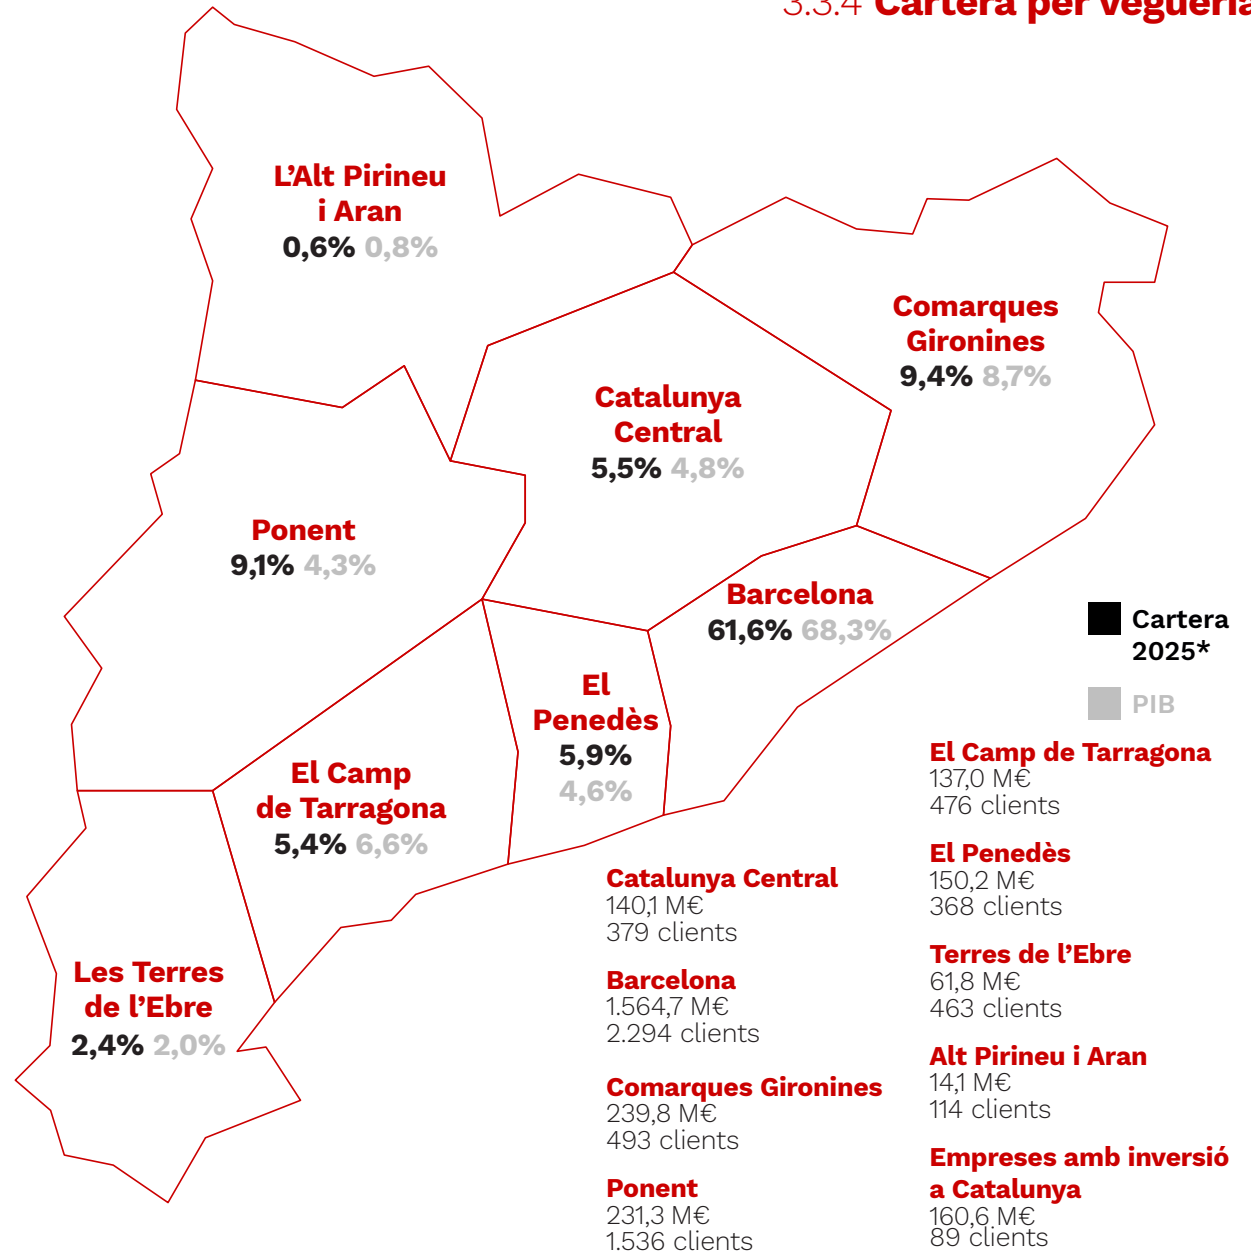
3.3.4 Cartera per vegueria

L'Alt Pirineu i Aran
0,6% 0,8%

Comarques Gironines
9,4% 8,7%

Catalunya Central
5,5% 4,8%

Ponent
9,1% 4,3%

Barcelona
61,6% 68,3%

El Penedès
5,9%
4,6%

El Camp de Tarragona
5,4% 6,6%

Les Terres de l'Ebre
2,4% 2,0%

Cartera 2025*

PIB

El Camp de Tarragona
137,0 M€
476 clients

El Penedès
150,2 M€
368 clients

Terres de l'Ebre
61,8 M€
463 clients

Alt Pirineu i Aran
14,1 M€
114 clients

Empreses amb inversió a Catalunya
160,6 M€
89 clients

Catalunya Central
140,1 M€
379 clients

Barcelona
1.564,7 M€
2.294 clients

Comarques Gironines
239,8 M€
493 clients

Ponent
231,3 M€
1.536 clients